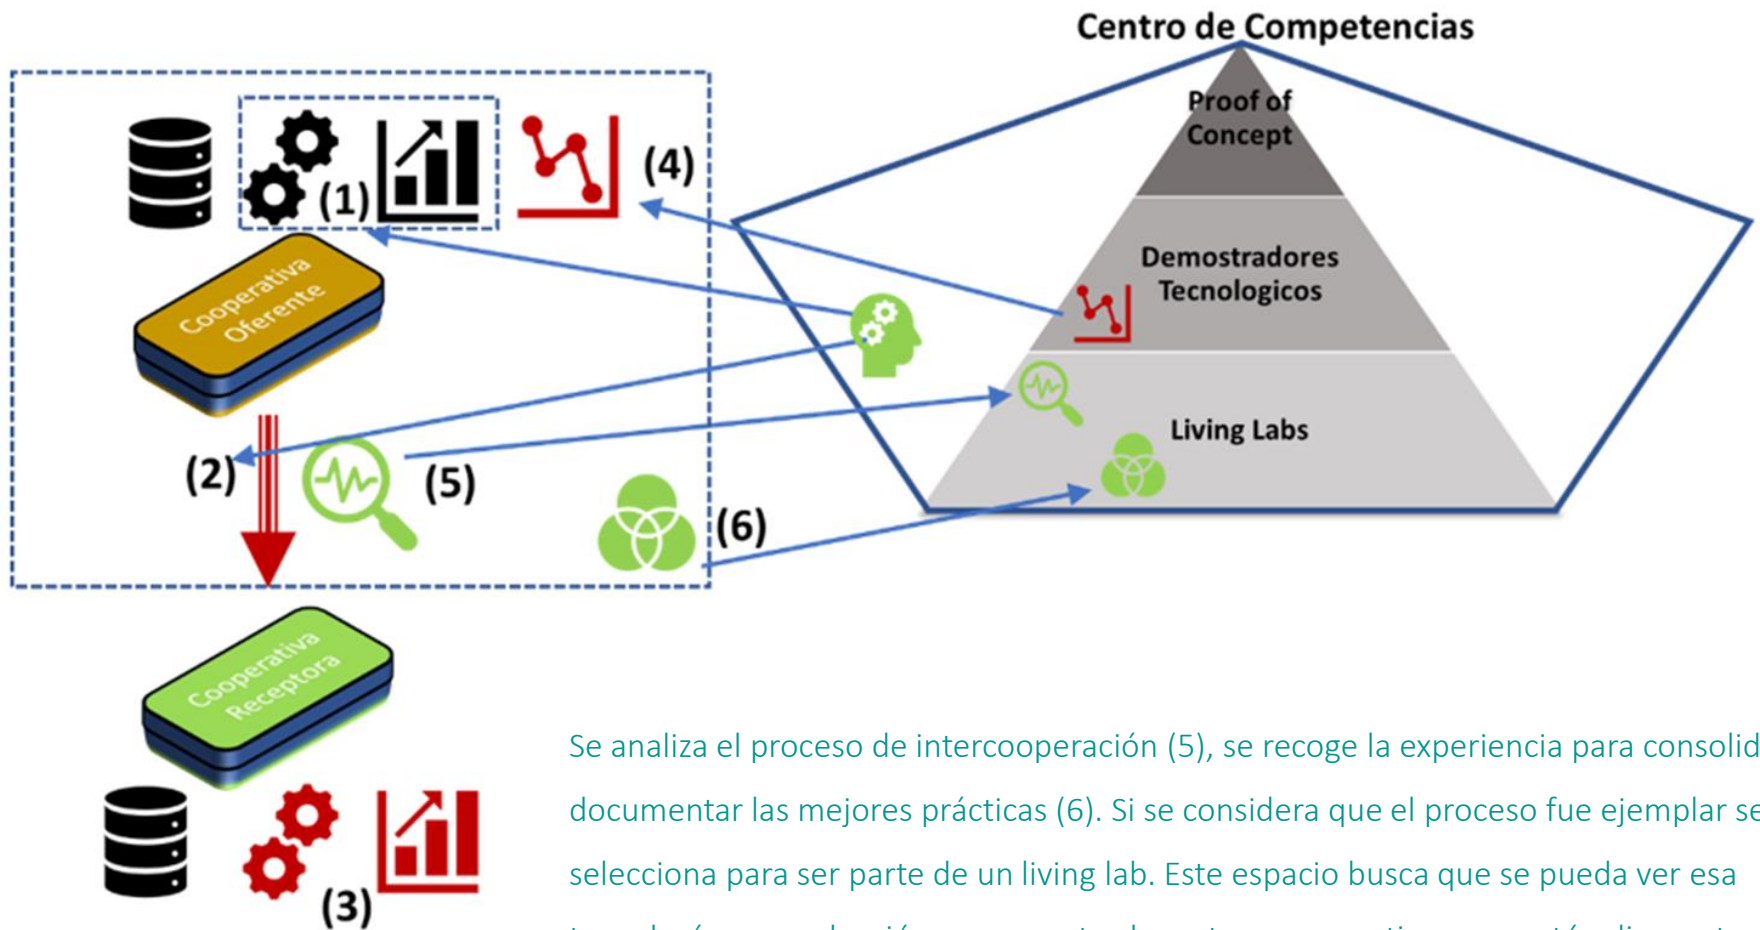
Centro de Competencias

Proof of Concept

Demostradores Tecnologicos

Living Labs

(1)

(4)

Cooperativa Oferente

(2)

(5)

(6)

Cooperativa Receptora

(3)

Se analiza el proceso de intercooperación (5), se recoge la experiencia para consolid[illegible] documentar las mejores prácticas (6). Si se considera que el proceso fue ejemplar se selecciona para ser parte de un living lab. Este espacio busca que se pueda ver esa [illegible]